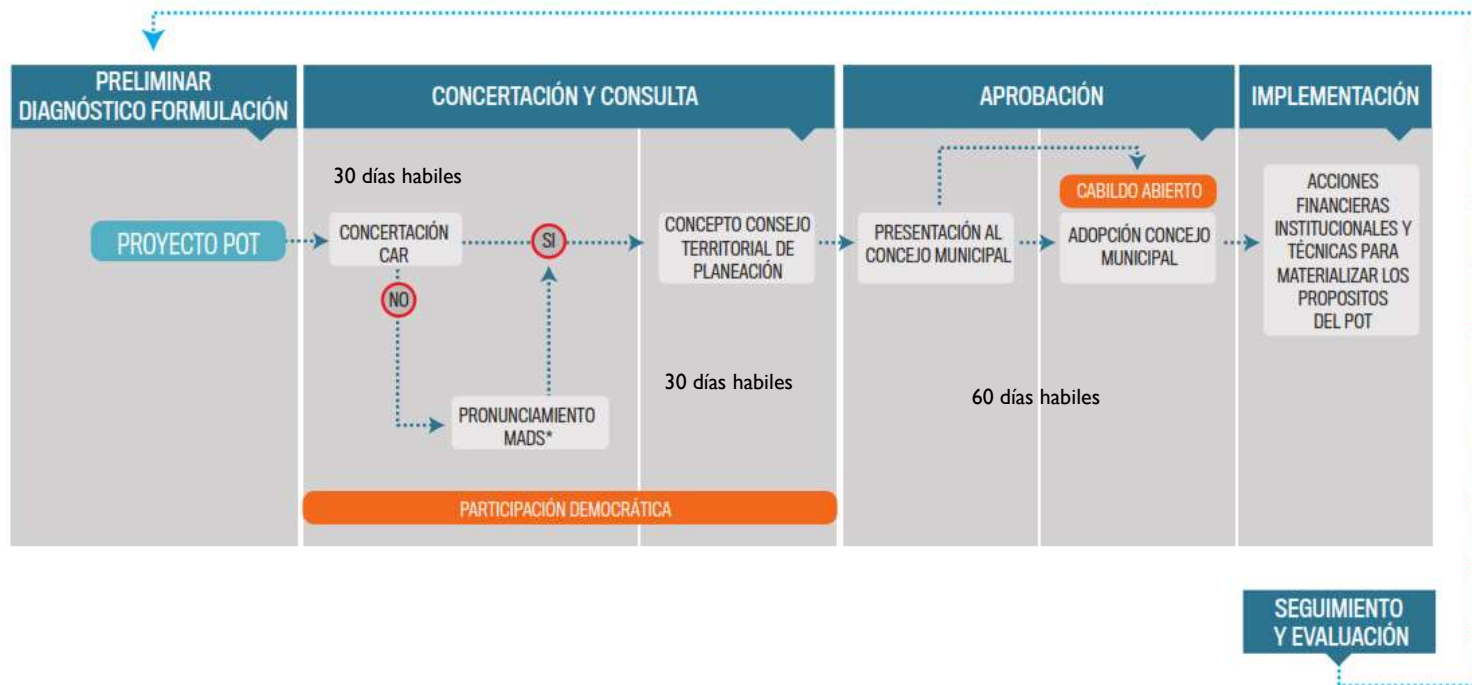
PRELIMINAR
DIAGNÓSTICO FORMULACIÓN

CONCERTACIÓN Y CONSULTA

APROBACIÓN

IMPLEMENTACIÓN

30 días habiles

PROYECTO POT

CONCERTACIÓN CAR

SI

NO

PRONUNCIAMIENTO MADS*

CONCEPTO CONSEJO TERRITORIAL DE PLANEACIÓN

30 días habiles

PRESENTACIÓN AL CONCEJO MUNICIPAL

CABILDO ABIERTO

ADOPCIÓN CONCEJO MUNICIPAL

60 días habiles

ACCIONES FINANCIERAS INSTITUCIONALES Y TÉCNICAS PARA MATERIALIZAR LOS PROPOSITOS DEL POT

PARTICIPACIÓN DEMOCRÁTICA

SEGUIMIENTO
Y EVALUACIÓN